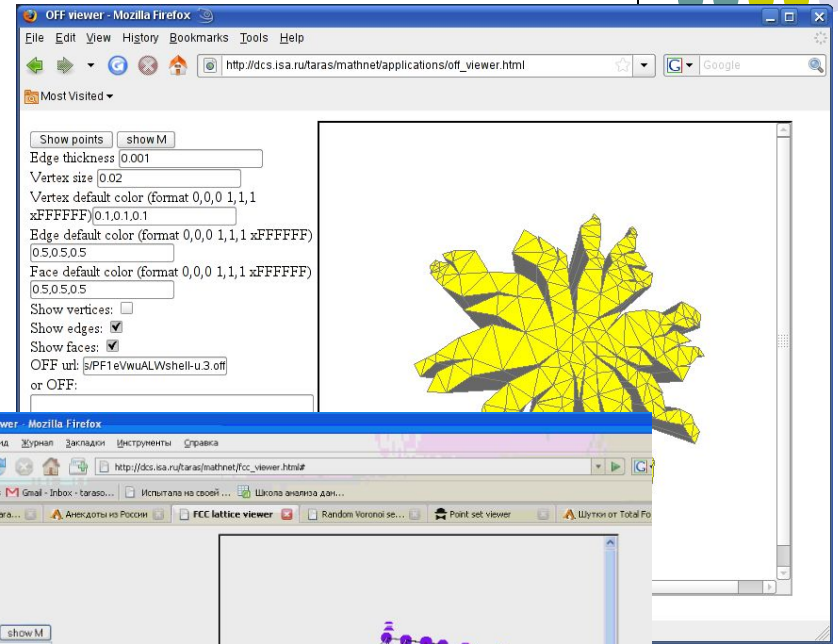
OFF viewer - Mozilla Firefox
File Edit View History Bookmarks Tools Help
http://dcs.isa.ru/taras/mathnet/applications/off_viewer.html
Google
Most Visited

Show points show M
Edge thickness 0.001
Vertex size 0.02
Vertex default color (format 0,0,0 1,1,1 xFFFFFF) 0.1,0.1,0.1
Edge default color (format 0,0,0 1,1,1 xFFFFFF) 0.5,0.5,0.5
Face default color (format 0,0,0 1,1,1 xFFFFFF) 0.5,0.5,0.5
Show vertices:
Show edges:
Show faces:
OFF url: s/PF1eVwuALWshell-u.3.off
or OFF:

iewer - Mozilla Firefox
ид Журнал Закладки Инструменты Справка
http://dcs.isa.ru/taras/mathnet/fcc_viewer.html#
Gmail - Inbox - taraso... Испытала на своей ... Школа анализа дан...
ara... Анекдоты из России FCC lattice viewer Random Voronoi se... Point set viewer Шутки от Total Fo
show M